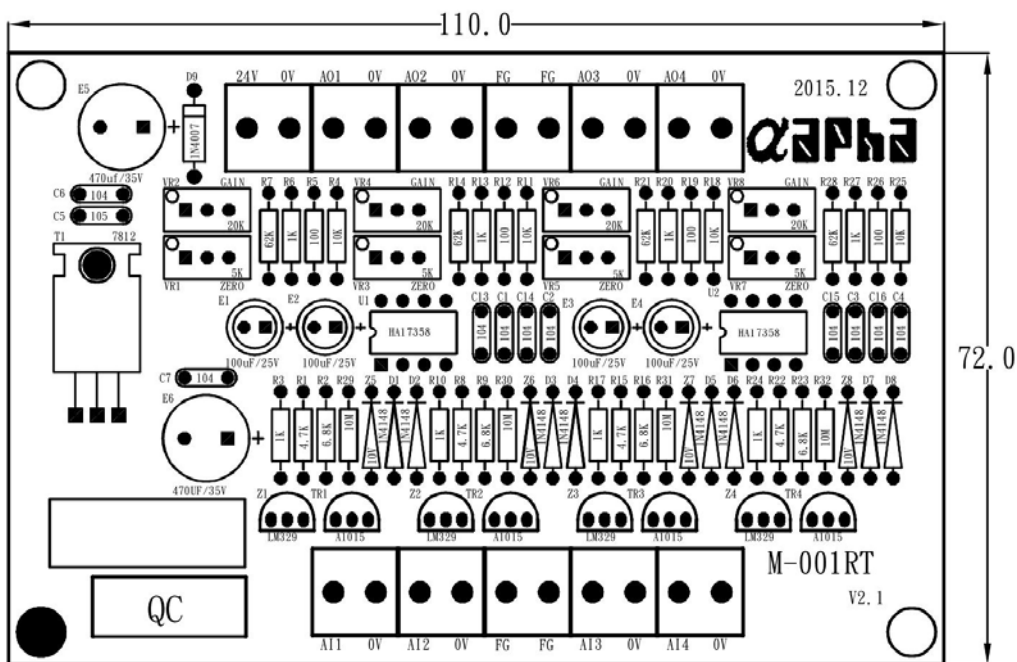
110.0

72.0

24V 0V AO1 0V AO2 0V FG FG AO3 0V AO4 0V

2015.12

αaPha

E5 D9 1N4007

470uf/35V

C6 104
C5 105

T1 7812

VR2 GAIN 20K
VR1 5K ZERO
R7 R6 R5 R4
62K 1K 100 10K

VR4 GAIN 20K
VR3 5K ZERO
R14 R13 R12 R11
62K 1K 100 10K

VR6 GAIN 20K
VR5 5K ZERO
R21 R20 R19 R18
62K 1K 100 10K

VR8 GAIN 20K
VR7 5K ZERO
R28 R27 R26 R25
62K 1K 100 10K

E1 E2 U1
HA17358
100uF/25V 100uF/25V
C13 C1 C14 C2
104 104 104 104

E3 E4 U2
HA17358
100uF/25V 100uF/25V
C15 C3 C16 C4
104 104 104 104

C7 104
E6
470UF/35V

R3 R1 R2 R29 Z5 D1 D2
1K 4.7K 6.8K 10M 10V 1N4148 1N4148
R10 R8 R9 R30 Z6 D3 D4
1K 4.7K 6.8K 10M 10V 1N4148 1N4148
R17 R15 R16 R31 Z7 D5 D6
1K 4.7K 6.8K 10M 10V 1N4148 1N4148
R24 R22 R23 R32 Z8 D7 D8
1K 4.7K 6.8K 10M 10V 1N4148 1N4148

Z1 TR1 LM329 A1015
Z2 TR2 LM329 A1015
Z3 TR3 LM329 A1015
Z4 TR4 LM329 A1015

M-001RT

QC

V2.1

AI1 0V AI2 0V FG FG AI3 0V AI4 0V